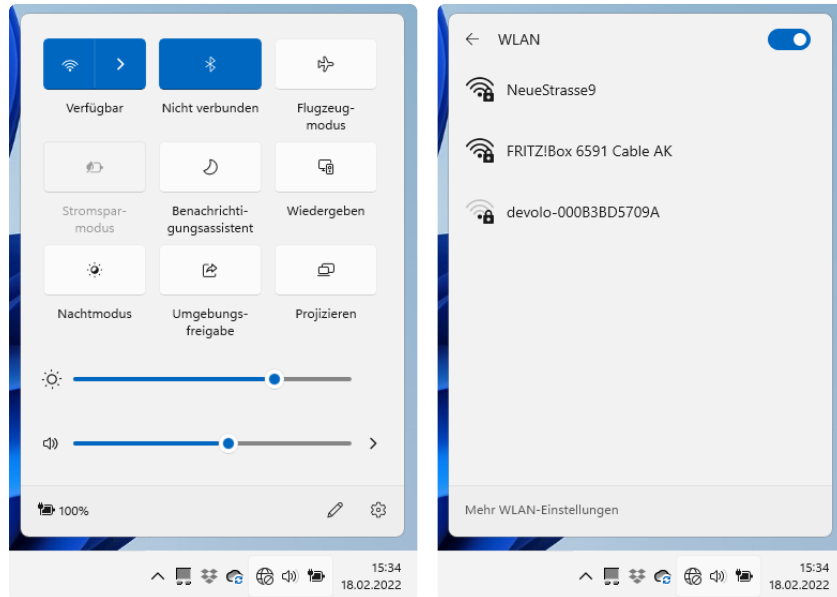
Verfügbar

Nicht verbunden

Flugzeugmodus

Stromsparmodus

Benachrichtigungsassistent

Wiedergeben

Nachtmodus

Umgebungsfreigabe

Projizieren

100%

15:34
18.02.2022

WLAN

NeueStrasse9

FRITZ!Box 6591 Cable AK

devolo-000B3BD5709A

Mehr WLAN-Einstellungen

15:34
18.02.2022